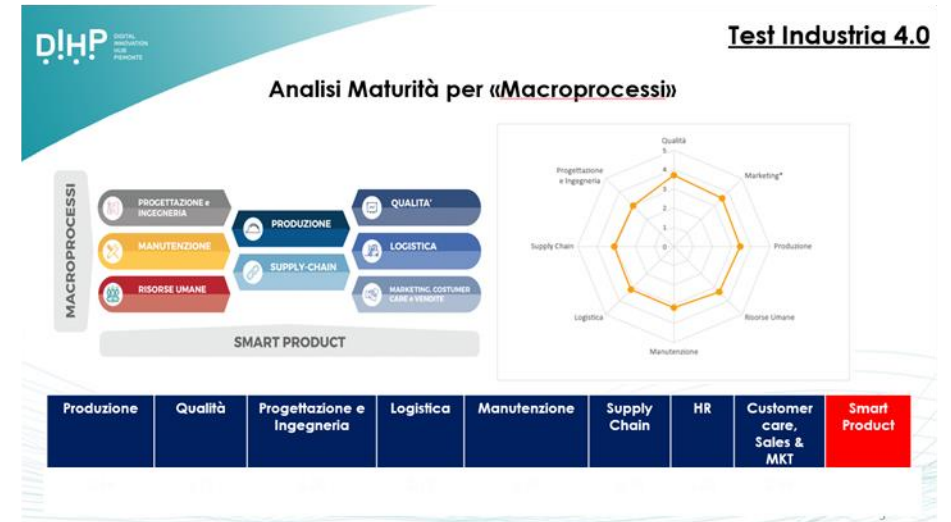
D!HP DIGITAL INNOVATION HUB PIEMONTE

Test Industria 4.0

Analisi Maturità per «Macroprocessi»

MACROPROCESSI

PROGETTAZIONE e INGEGNERIA

MANUTENZIONE

RISORSE UMANE

PRODUZIONE

SUPPLY-CHAIN

QUALITA'

LOGISTICA

MARKETING, COSTUMER CARE e VENDITE

SMART PRODUCT

Qualità
Marketing*
Produzione
Risorse Umane
Manutenzione
Logistica
Supply Chain
Progettazione e Ingegneria
5
4
3
2
1
0

| Produzione | Qualità | Progettazione e Ingegneria | Logistica | Manutenzione | Supply Chain | HR | Customer care, Sales & MKT | Smart Product |
|---|---|---|---|---|---|---|---|---|
| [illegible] | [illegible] | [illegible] | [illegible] | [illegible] | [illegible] | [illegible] | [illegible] | |